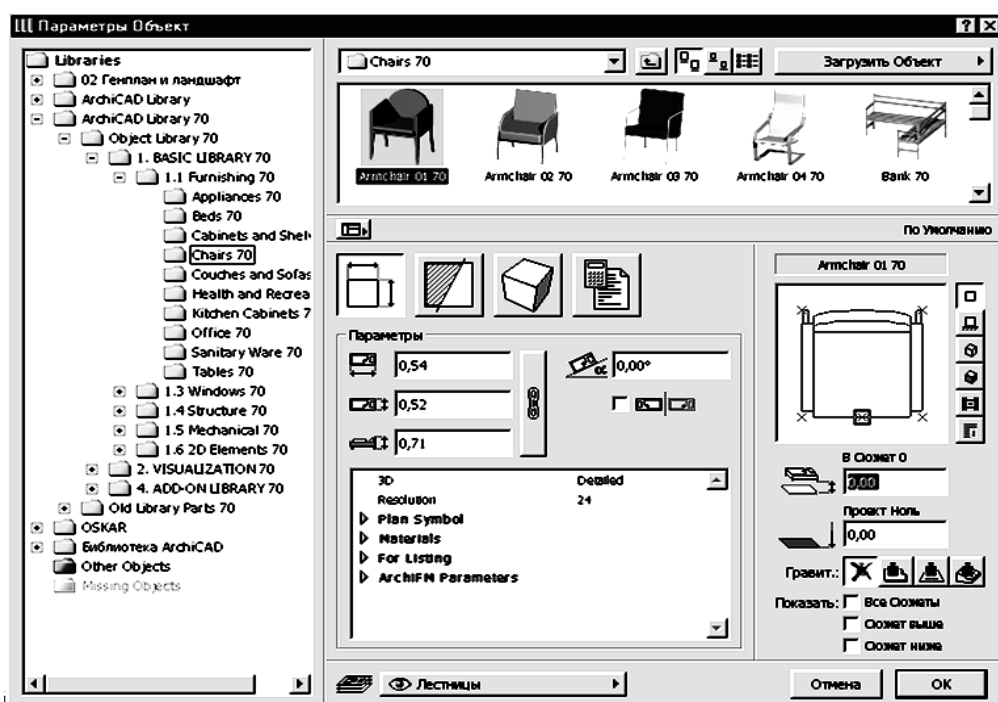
Параметры Объект

Libraries
02 Генплан и ландшафт
ArchiCAD Library
ArchiCAD Library 70
Object Library 70
1. BASIC LIBRARY 70
1.1 Furnishing 70
Appliances 70
Beds 70
Cabinets and Shel
Chairs 70
Couches and Sofas
Health and Recrea
Kitchen Cabinets 7
Office 70
Sanitary Ware 70
Tables 70
1.3 Windows 70
1.4 Structure 70
1.5 Mechanical 70
1.6 2D Elements 70
2. VISUALIZATION 70
4. ADD-ON LIBRARY 70
Old Library Parts 70
OSKAR
Библиотека ArchiCAD
Other Objects
Missing Objects

Chairs 70
Загрузить Объект

Armchair 01 70
Armchair 02 70
Armchair 03 70
Armchair 04 70
Bank 70

По Умолчанию

Параметры
0,54
0,52
0,71
0,00°

| 3D | Detailed |
|---|---|
| Resolution | 24 |

Plan Symbol
Materials
For Listing
ArchiFM Parameters

Armchair 01 70
В Соэтаж 0
0,00
Проект Ноль
0,00
Гравит.:
Показать:
Все Соэтажи
Соэтаж выше
Соэтаж ниже

Лестницы
Отмена
OK